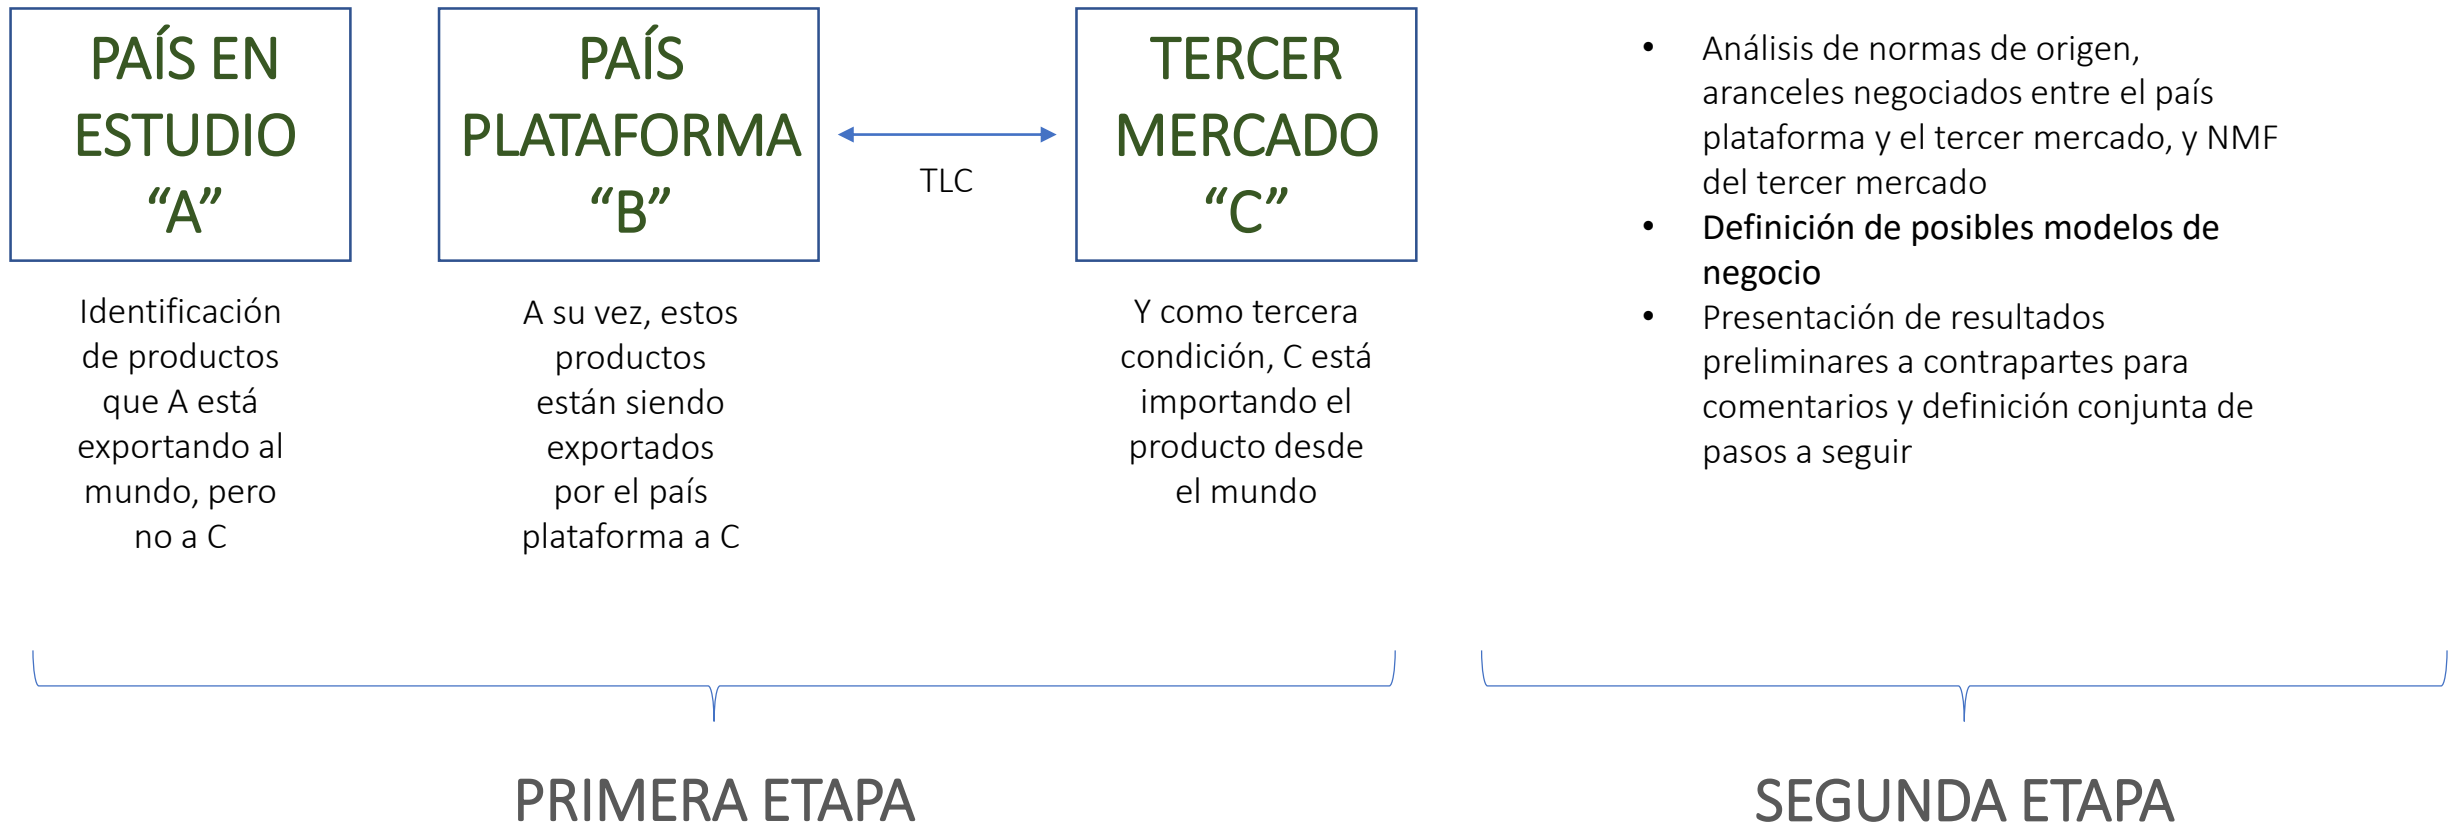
PAÍS EN ESTUDIO “A”

PAÍS PLATAFORMA “B”

TLC

TERCER MERCADO “C”

- Análisis de normas de origen, aranceles negociados entre el país plataforma y el tercer mercado, y NMF del tercer mercado
- Definición de posibles modelos de negocio
- Presentación de resultados preliminares a contrapartes para comentarios y definición conjunta de pasos a seguir

Identificación de productos que A está exportando al mundo, pero no a C

A su vez, estos productos están siendo exportados por el país plataforma a C

Y como tercera condición, C está importando el producto desde el mundo

PRIMERA ETAPA

SEGUNDA ETAPA